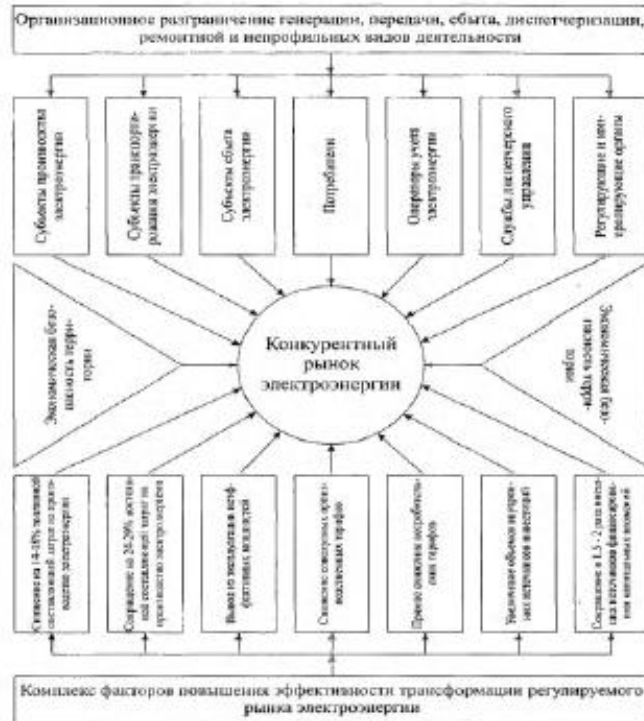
Организационное разграничение генерации, передачи, сбыта, диспетчеризации, ремонтной и непрофильных видов деятельности

Субъекты производства электроэнергии

Субъекты транспортирования электроэнергии

Субъекты сбыта электроэнергии

Потребители

Операторы учета электроэнергии

Службы диспетчерского управления

Регулирующие и контролирующие органы

Экономическая безопасность территории

Конкурентный рынок электроэнергии

Экономическая безопасность территории

Снижение на 14-18% величины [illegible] затрат на производство электроэнергии

Сокращение на 20-29% постоянной составляющей затрат на производство электроэнергии

Вывод из эксплуатации неэффективных мощностей

Снижение конечных тарифов

Прямое снижение потребительских тарифов

Увеличение объемов инвестиций на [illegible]

Сокращение в 1,5 - 2 раза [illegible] финансирования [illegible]

Комплекс факторов повышения эффективности трансформации регулируемого рынка электроэнергии